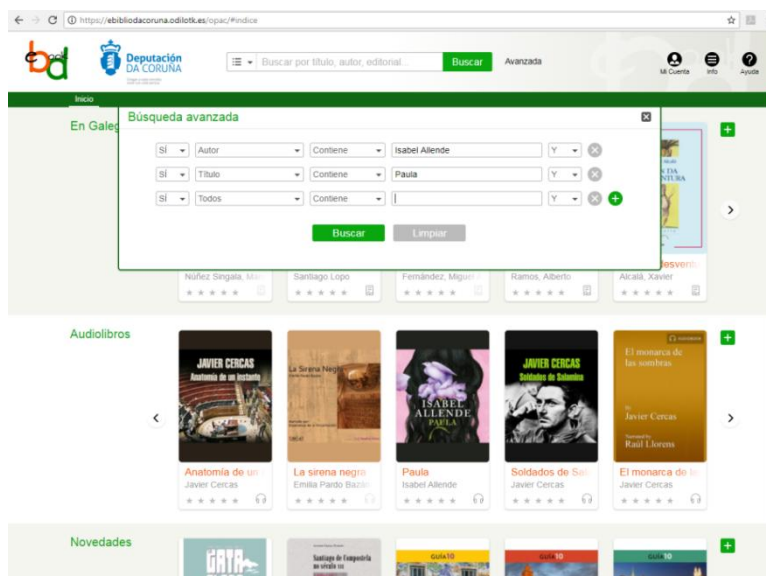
https://ebibliodacoruna.odilotk.es/opac/#indice

Deputación DA CORUÑA

Buscar por título, autor, editorial... Buscar Avanzada

Mi Cuenta Info Ayuda

Inicio

En Galeg

Búsqueda avanzada

| Sí | Autor | Contiene | Isabel Allende | Y |
|---|---|---|---|---|
| Sí | Título | Contiene | Paula | Y |
| Sí | Todos | Contiene | | Y |

Buscar Limpiar

Núñez Singala, Ma Santiago Lopo Fernández, Miguel Ramos, Alberto Alcalá, Xavier

Audiolibros

JAVIER CERCAS Anatomía de un instante

La Sirena Negra

ISABEL ALLENDE PAULA

JAVIER CERCAS Soldados de Salamina

El monarca de las sombras Javier Cercas Raúl Llorens

Anatomía de un Javier Cercas

La sirena negra Emilia Pardo Bazán

Paula Isabel Allende

Soldados de Sa Javier Cercas

El monarca de la Javier Cercas

Novedades

Santiago de Compostela

GUIA10

GUIA10

GUIA10